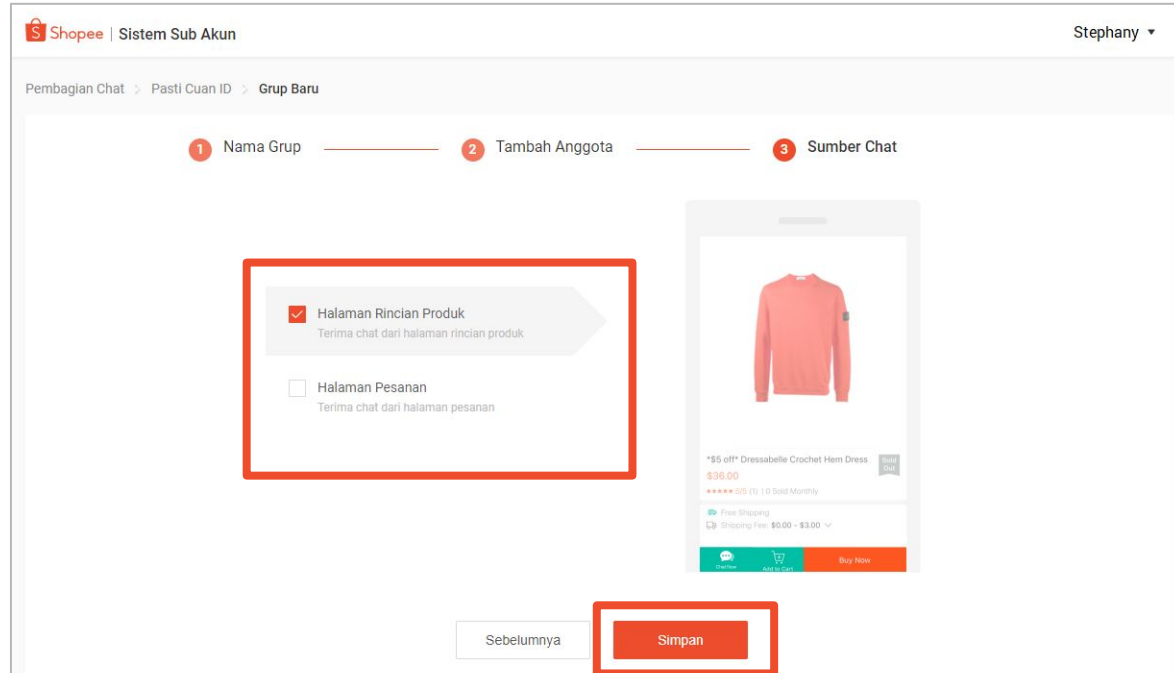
Shopee | Sistem Sub Akun

Stephany

Pembagian Chat > Pasti Cuan ID > Grup Baru

1 Nama Grup

2 Tambah Anggota

3 Sumber Chat

Halaman Rincian Produk
Terima chat dari halaman rincian produk

Halaman Pesanan
Terima chat dari halaman pesanan

*$5 off* Dressabelle Crochet Hem Dress
Sold Out
$36.00
5/5 (1) | 0 Sold Monthly
Free Shipping
Shipping Fee: $0.00 - $3.00
Chat Now
Add to Cart
Buy Now

Sebelumnya

Simpan